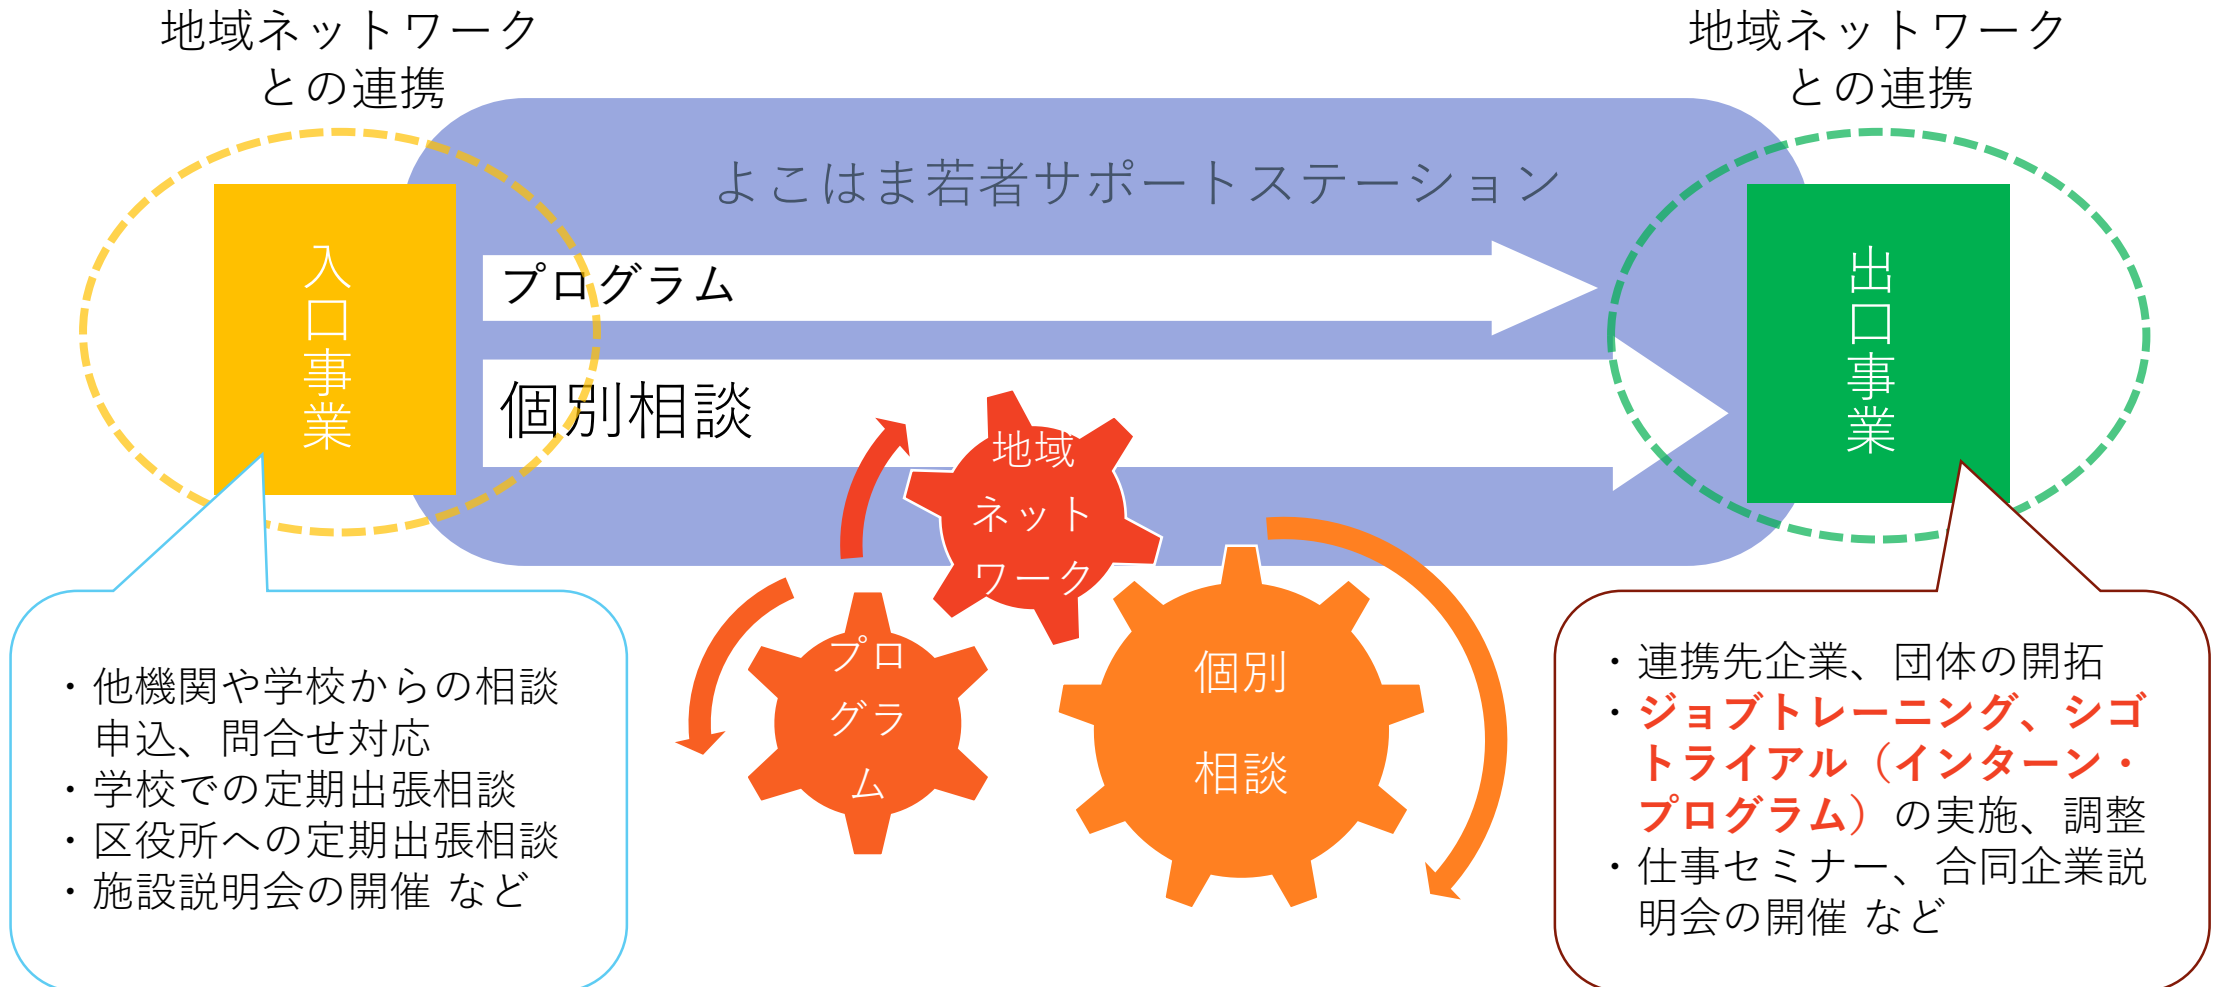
地域ネットワーク
との連携

地域ネットワーク
との連携

よこはま若者サポートステーション

入口事業

プログラム

個別相談

出口事業

地域ネットワーク

プログラム

個別相談

・他機関や学校からの相談申込、問合せ対応
・学校での定期出張相談
・区役所への定期出張相談
・施設説明会の開催 など

・連携先企業、団体の開拓
・ジョブトレーニング、シゴトライアル（インターン・プログラム）の実施、調整
・仕事セミナー、合同企業説明会の開催 など